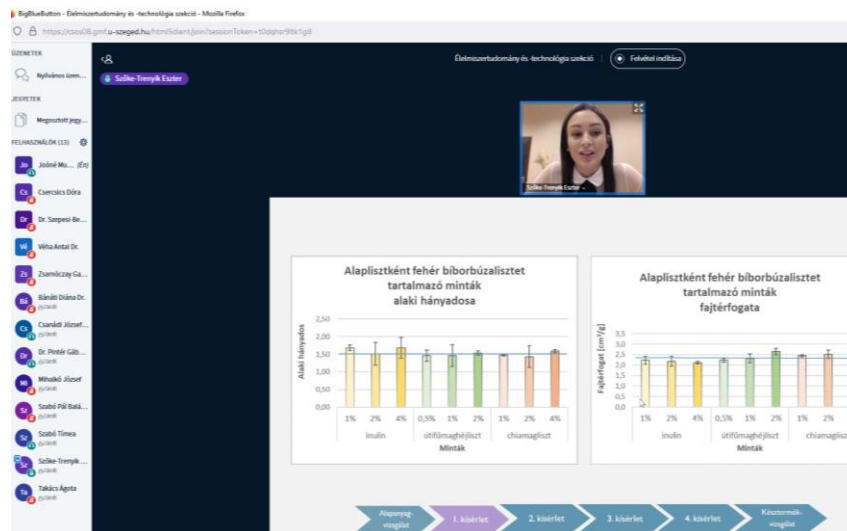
BigBlueButton - Élelmiszertudomány és -technológia szekció - Mozilla Firefox

https://csoc08.gmf.u-szeged.hu/html5client/join?sessionToken=t0dqhsr9tk1g8

ÜZENETEK

Nyilvános üzen...

JEGYZETEK

Megosztott jegy...

FELHASZNÁLÓK (13)

Jo Jósné Mu... (Én)

Cs Csercsics Dóra

Dr Dr. Szepesi-Be...

Vé Véha Antal Dr.

Zs Zsarnóczay Ga...

Bá Bánáti Diána Dr. gyűlések

Cs Csanádi József... gyűlések

Dr Dr. Pintér Gáb... gyűlések

Mi Mihalkó József gyűlések

Sz Szabó Pál Balá... gyűlések

Sz Szabó Tímea gyűlések

Sz Szőke-Trenyik... gyűlések

Ta Takács Ágota gyűlések

Szőke-Trenyik Eszter

Élelmiszertudomány és -technológia szekció

Felvétel indítása

Szőke-Trenyik Eszter

Alaplisztként fehér bíborbúzalisztet tartalmazó minták alaki hányadosa

Alaki hányados

2,50
2,00
1,50
1,00
0,50
0,00

1% 2% 4% 0,5% 1% 2% 1% 2% 4%

inulin útifűmaghéjliszt chiamagliszt

Minták

Alaplisztként fehér bíborbúzalisztet tartalmazó minták fajtérfogata

Fajtérfogat [cm³/g]

3,5
3,0
2,5
2,0
1,5
1,0
0,5
0,0

1% 2% 4% 0,5% 1% 2% 1% 2%

inulin útifűmaghéjliszt chiamaglisz

Minták

Alapanyag-vizsgálat

1. kísérlet

2. kísérlet

3. kísérlet

4. kísérlet

Késztermék-vizsgálat